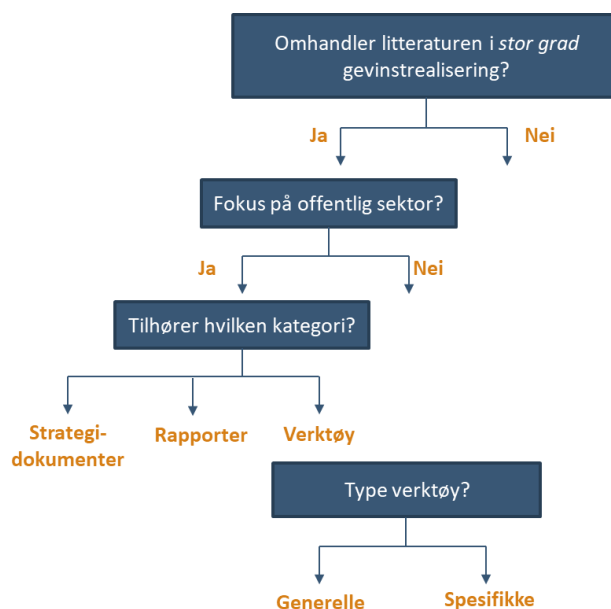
Omhandler litteraturen i *stor grad* gevinstrealisering?

Ja

Nei

Fokus på offentlig sektor?

Ja

Nei

Tilhører hvilken kategori?

Strategi-dokumenter

Rapporter

Verktøy

Type verktøy?

Generelle

Spesifikke